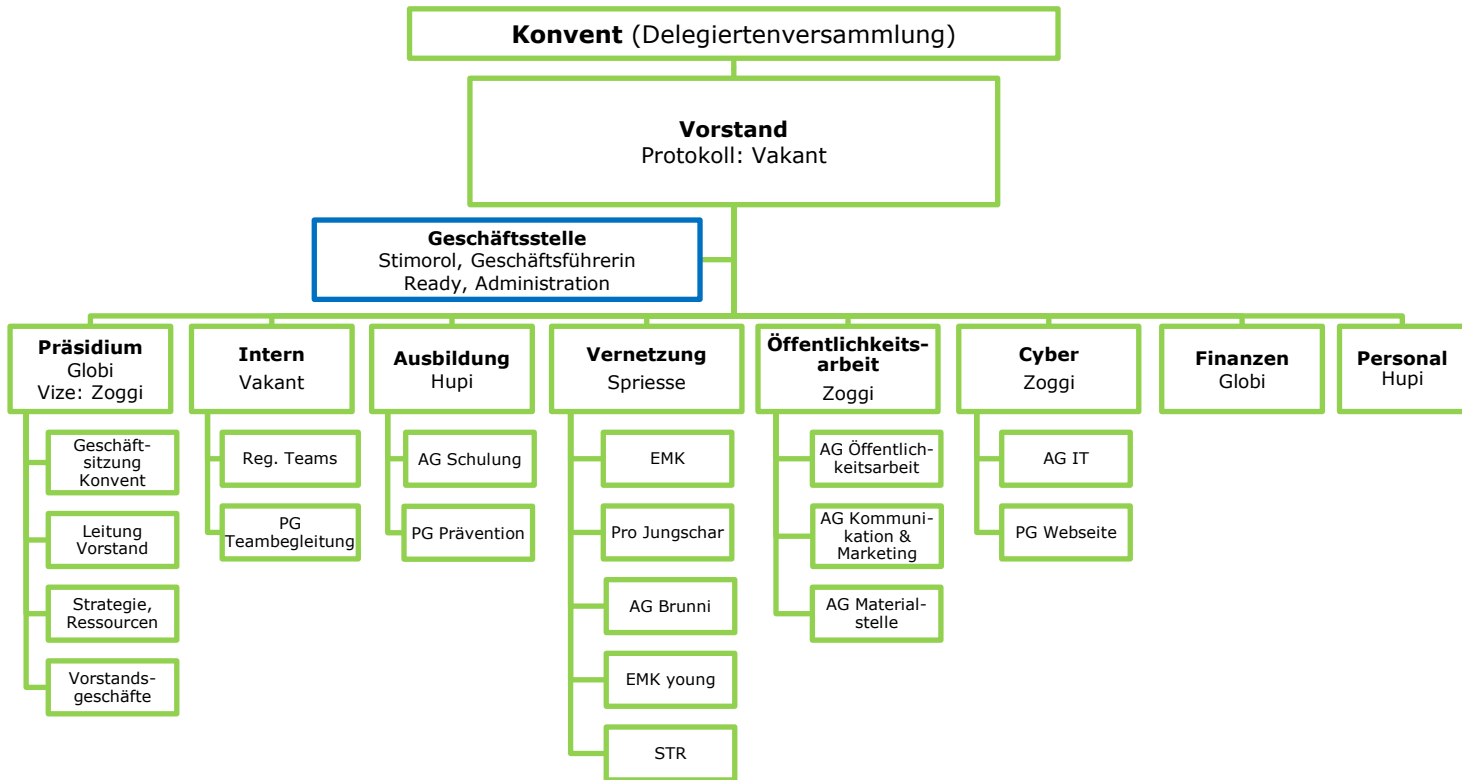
**Konvent** (Delegiertenversammlung)

**Vorstand**
Protokoll: Vakant

**Geschäftsstelle**
Stimorol, Geschäftsführerin
Ready, Administration

**Präsidium**
Globi
Vize: Zoggi

Geschäftsitzung Konvent

Leitung Vorstand

Strategie, Ressourcen

Vorstandsgeschäfte

**Intern**
Vakant

Reg. Teams

PG Teambegleitung

**Ausbildung**
Hupi

AG Schulung

PG Prävention

**Vernetzung**
Spriesse

EMK

Pro Jungschar

AG Brunni

EMK young

STR

**Öffentlichkeitsarbeit**
Zoggi

AG Öffentlichkeitsarbeit

AG Kommunikation & Marketing

AG Materialstelle

**Cyber**
Zoggi

AG IT

PG Webseite

**Finanzen**
Globi

**Personal**
Hupi